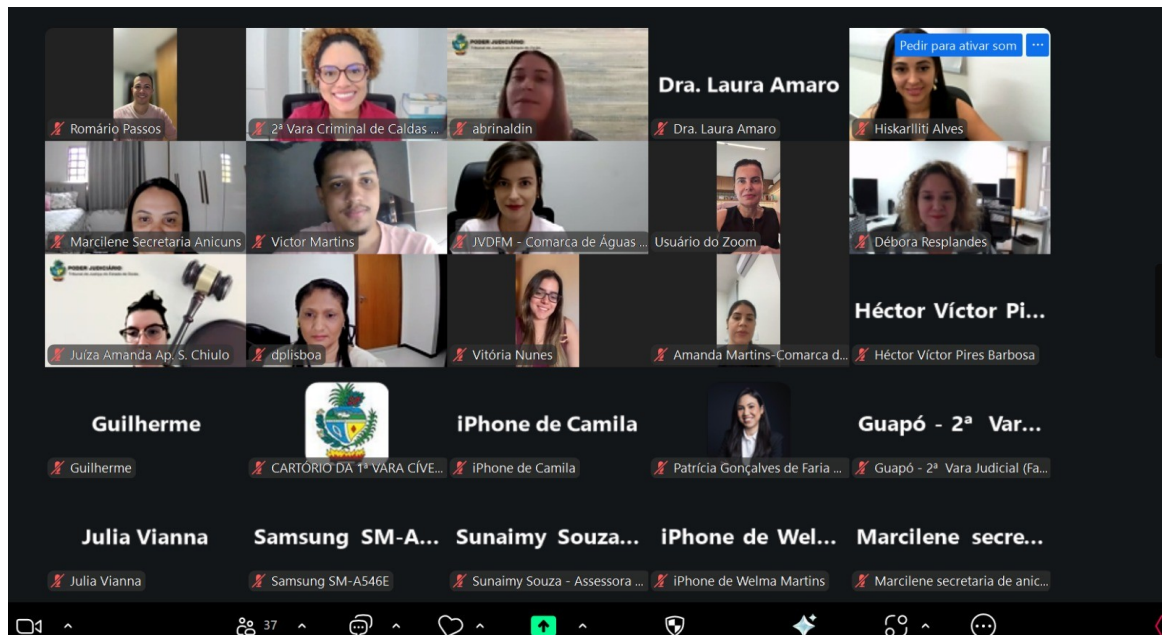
Romário Passos

2ª Vara Criminal de Caldas ...

PODER JUDICIÁRIO

abrinaldin

Dra. Laura Amaro

Dra. Laura Amaro

Pedir para ativar som

Hiskarlliti Alves

Marcilene Secretaria Anicuns

Victor Martins

JVDFM - Comarca de Águas ...

Usuário do Zoom

Débora Resplandes

PODER JUDICIÁRIO

Juíza Amanda Ap. S. Chiulo

dplisboa

Vitória Nunes

Amanda Martins-Comarca d...

Héctor Víctor Pi...

Héctor Víctor Pires Barbosa

Guilherme

Guilherme

CARTÓRIO DA 1ª VARA CÍVE...

iPhone de Camila

iPhone de Camila

Patrícia Gonçalves de Faria ...

Guapó - 2ª Var...

Guapó - 2ª Vara Judicial (Fa...

Julia Vianna

Julia Vianna

Samsung SM-A...

Samsung SM-A546E

Sunaimy Souza...

Sunaimy Souza - Assessora ...

iPhone de Wel...

iPhone de Welma Martins

Marcilene secre...

Marcilene secretaria de anic...

37